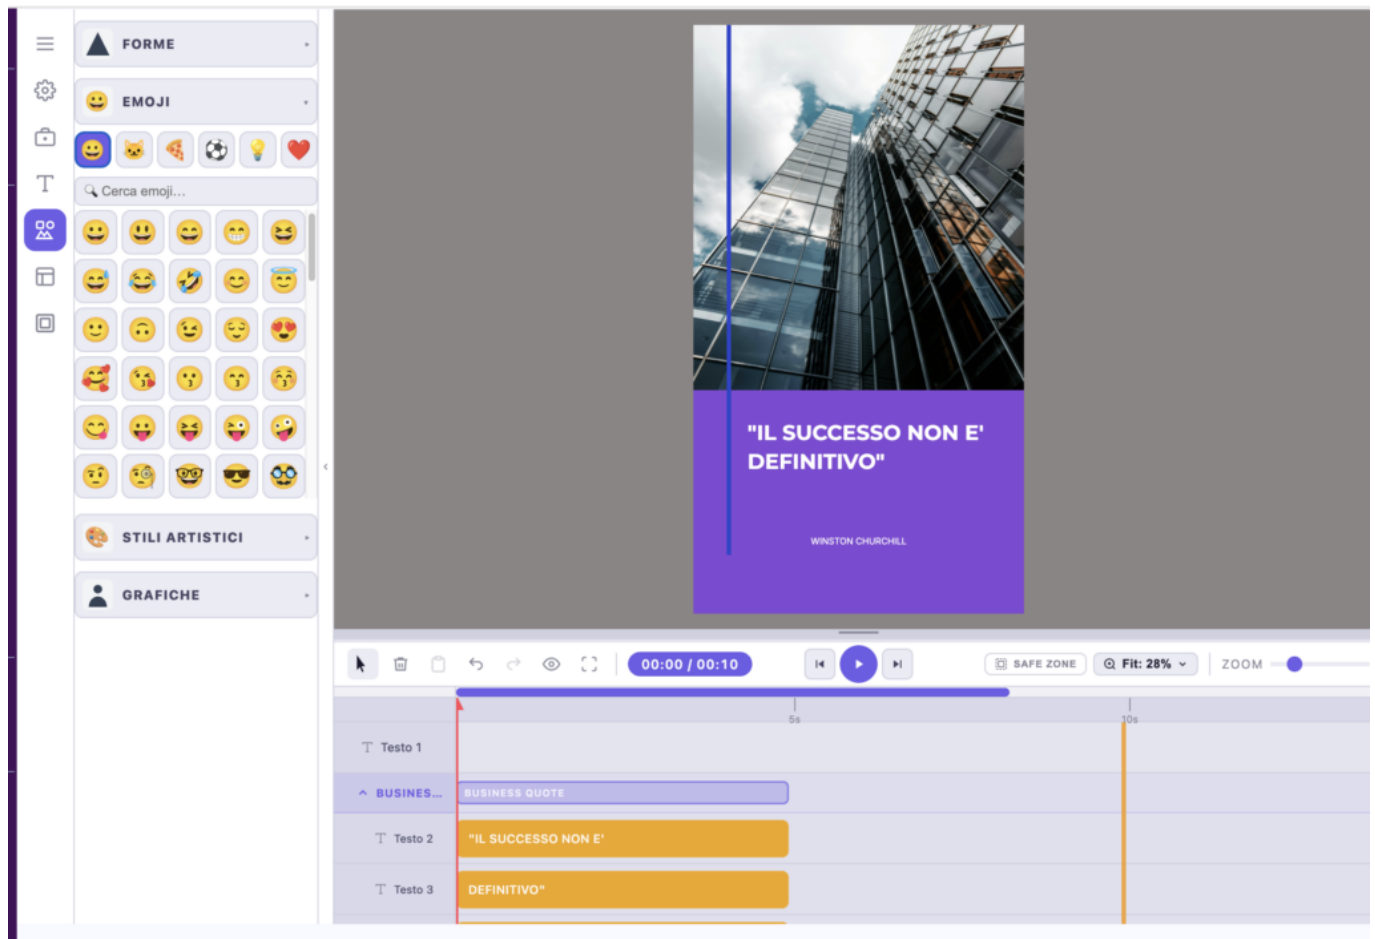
FORME

EMOJI

Cerca emoji...

STILI ARTISTICI

GRAFICHE

"IL SUCCESSO NON E' DEFINITIVO"

WINSTON CHURCHILL

00:00 / 00:10

SAFE ZONE

Fit: 28%

ZOOM

5s

10s

Testo 1

BUSINES...

BUSINESS QUOTE

Testo 2

"IL SUCCESSO NON E'

Testo 3

DEFINITIVO"